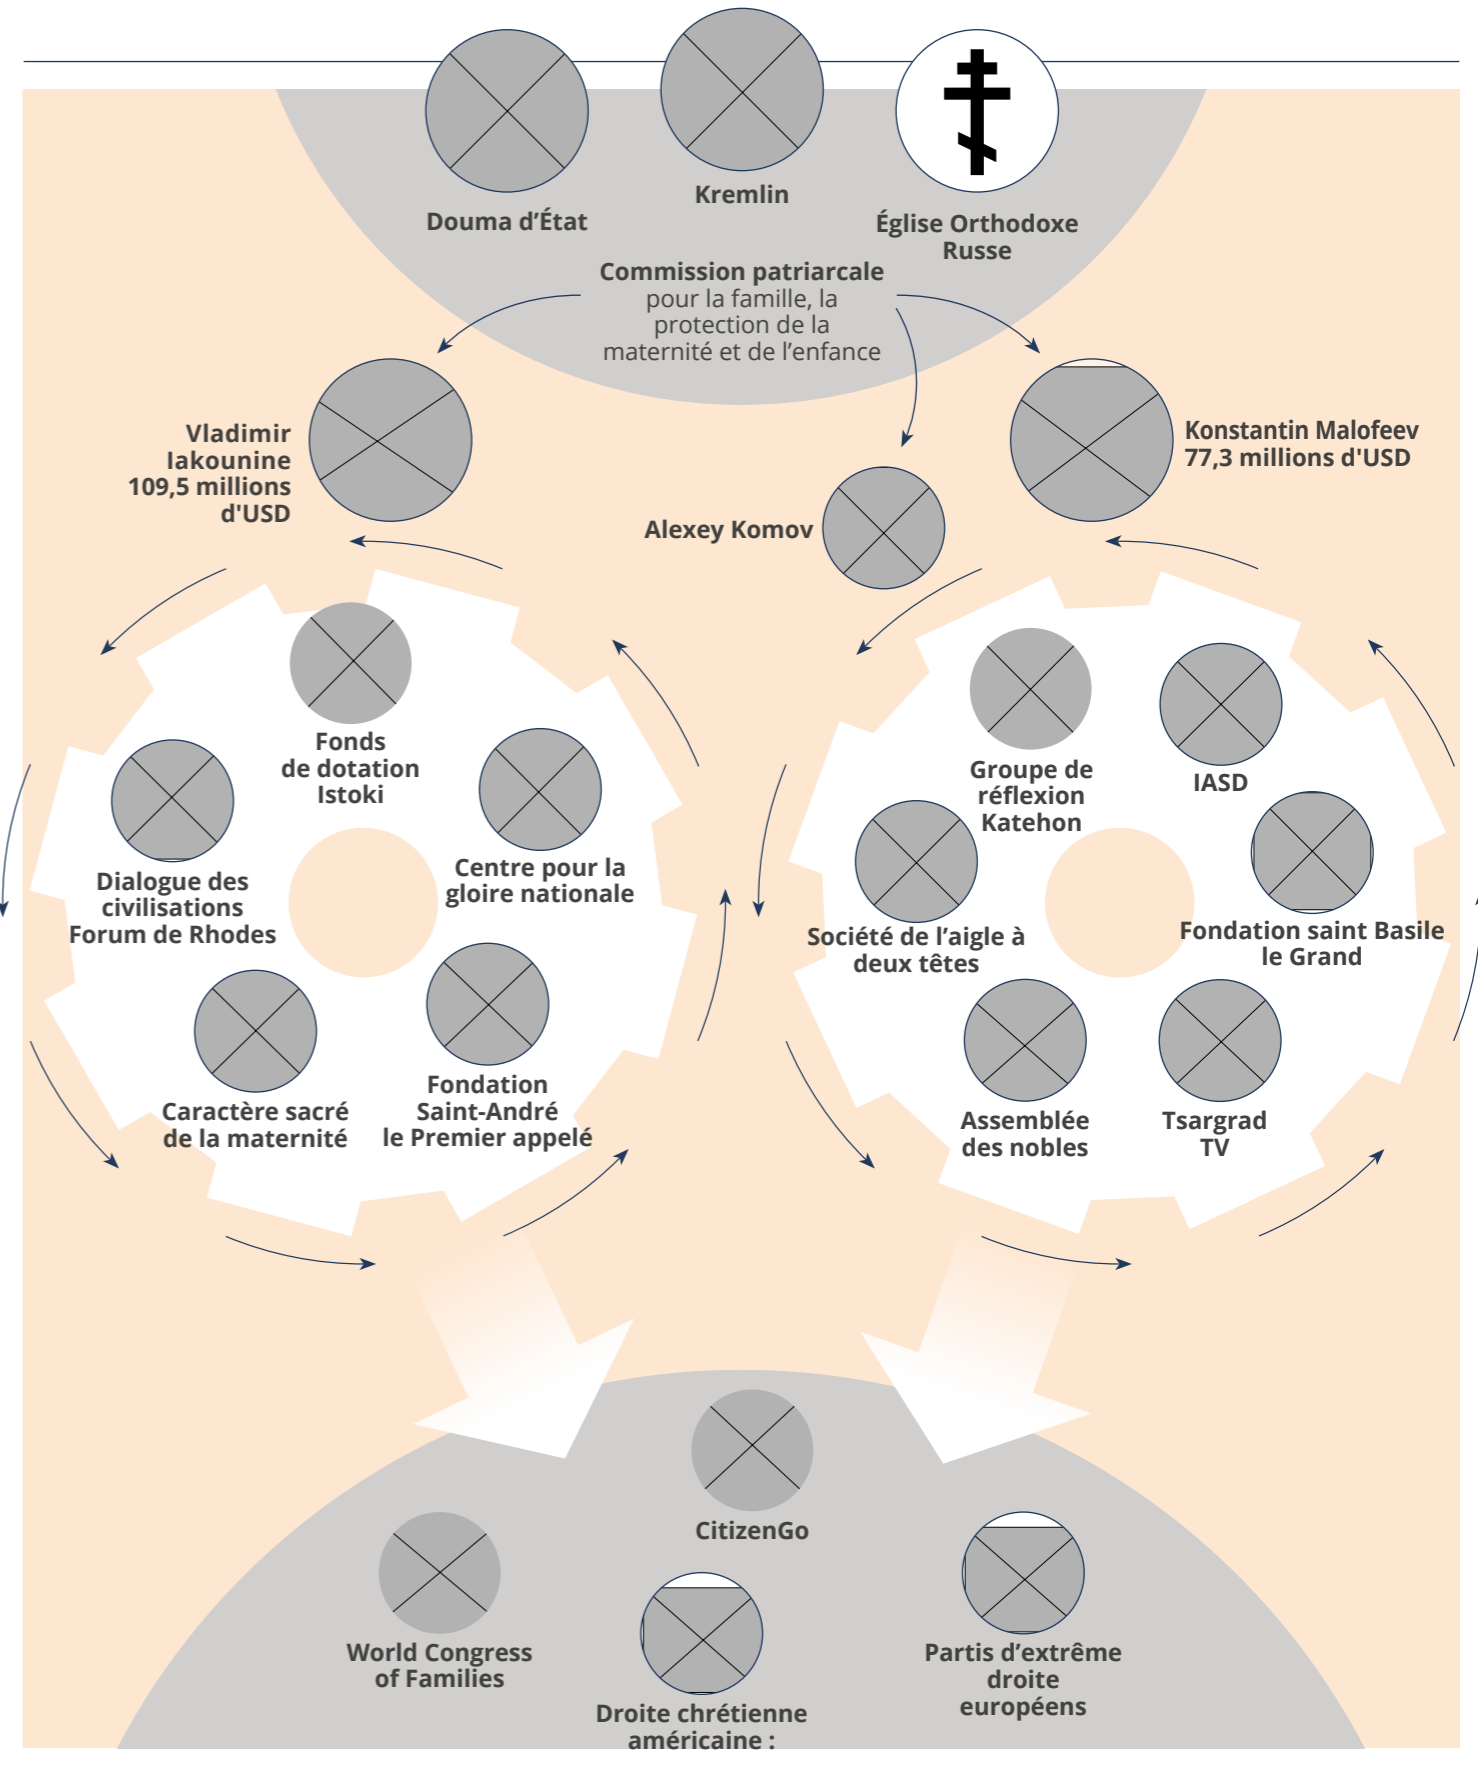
Douma d'État

Kremlin

Église Orthodoxe Russe

Commission patriarcale pour la famille, la protection de la maternité et de l'enfance

Vladimir Iakounine 109,5 millions d'USD

Konstantin Malofeev 77,3 millions d'USD

Alexey Komov

Fonds de dotation Istoki

Dialogue des civilisations Forum de Rhodes

Centre pour la gloire nationale

Caractère sacré de la maternité

Fondation Saint-André le Premier appelé

Groupe de réflexion Katehon

IASD

Société de l'aigle à deux têtes

Fondation saint Basile le Grand

Assemblée des nobles

Tsargrad TV

CitizenGo

World Congress of Families

Droite chrétienne américaine :

Partis d'extrême droite européens